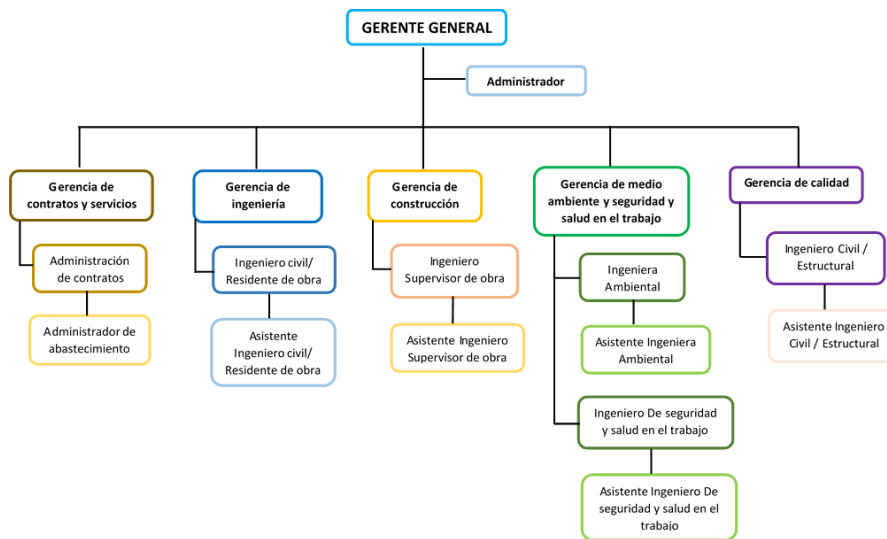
GERENTE GENERAL

Administrador

Gerencia de contratos y servicios

Administración de contratos

Administrador de abastecimiento

Gerencia de ingeniería

Ingeniero civil/ Residente de obra

Asistente Ingeniero civil/ Residente de obra

Gerencia de construcción

Ingeniero Supervisor de obra

Asistente Ingeniero Supervisor de obra

Gerencia de medio ambiente y seguridad y salud en el trabajo

Ingeniera Ambiental

Asistente Ingeniera Ambiental

Ingeniero De seguridad y salud en el trabajo

Asistente Ingeniero De seguridad y salud en el trabajo

Gerencia de calidad

Ingeniero Civil / Estructural

Asistente Ingeniero Civil / Estructural